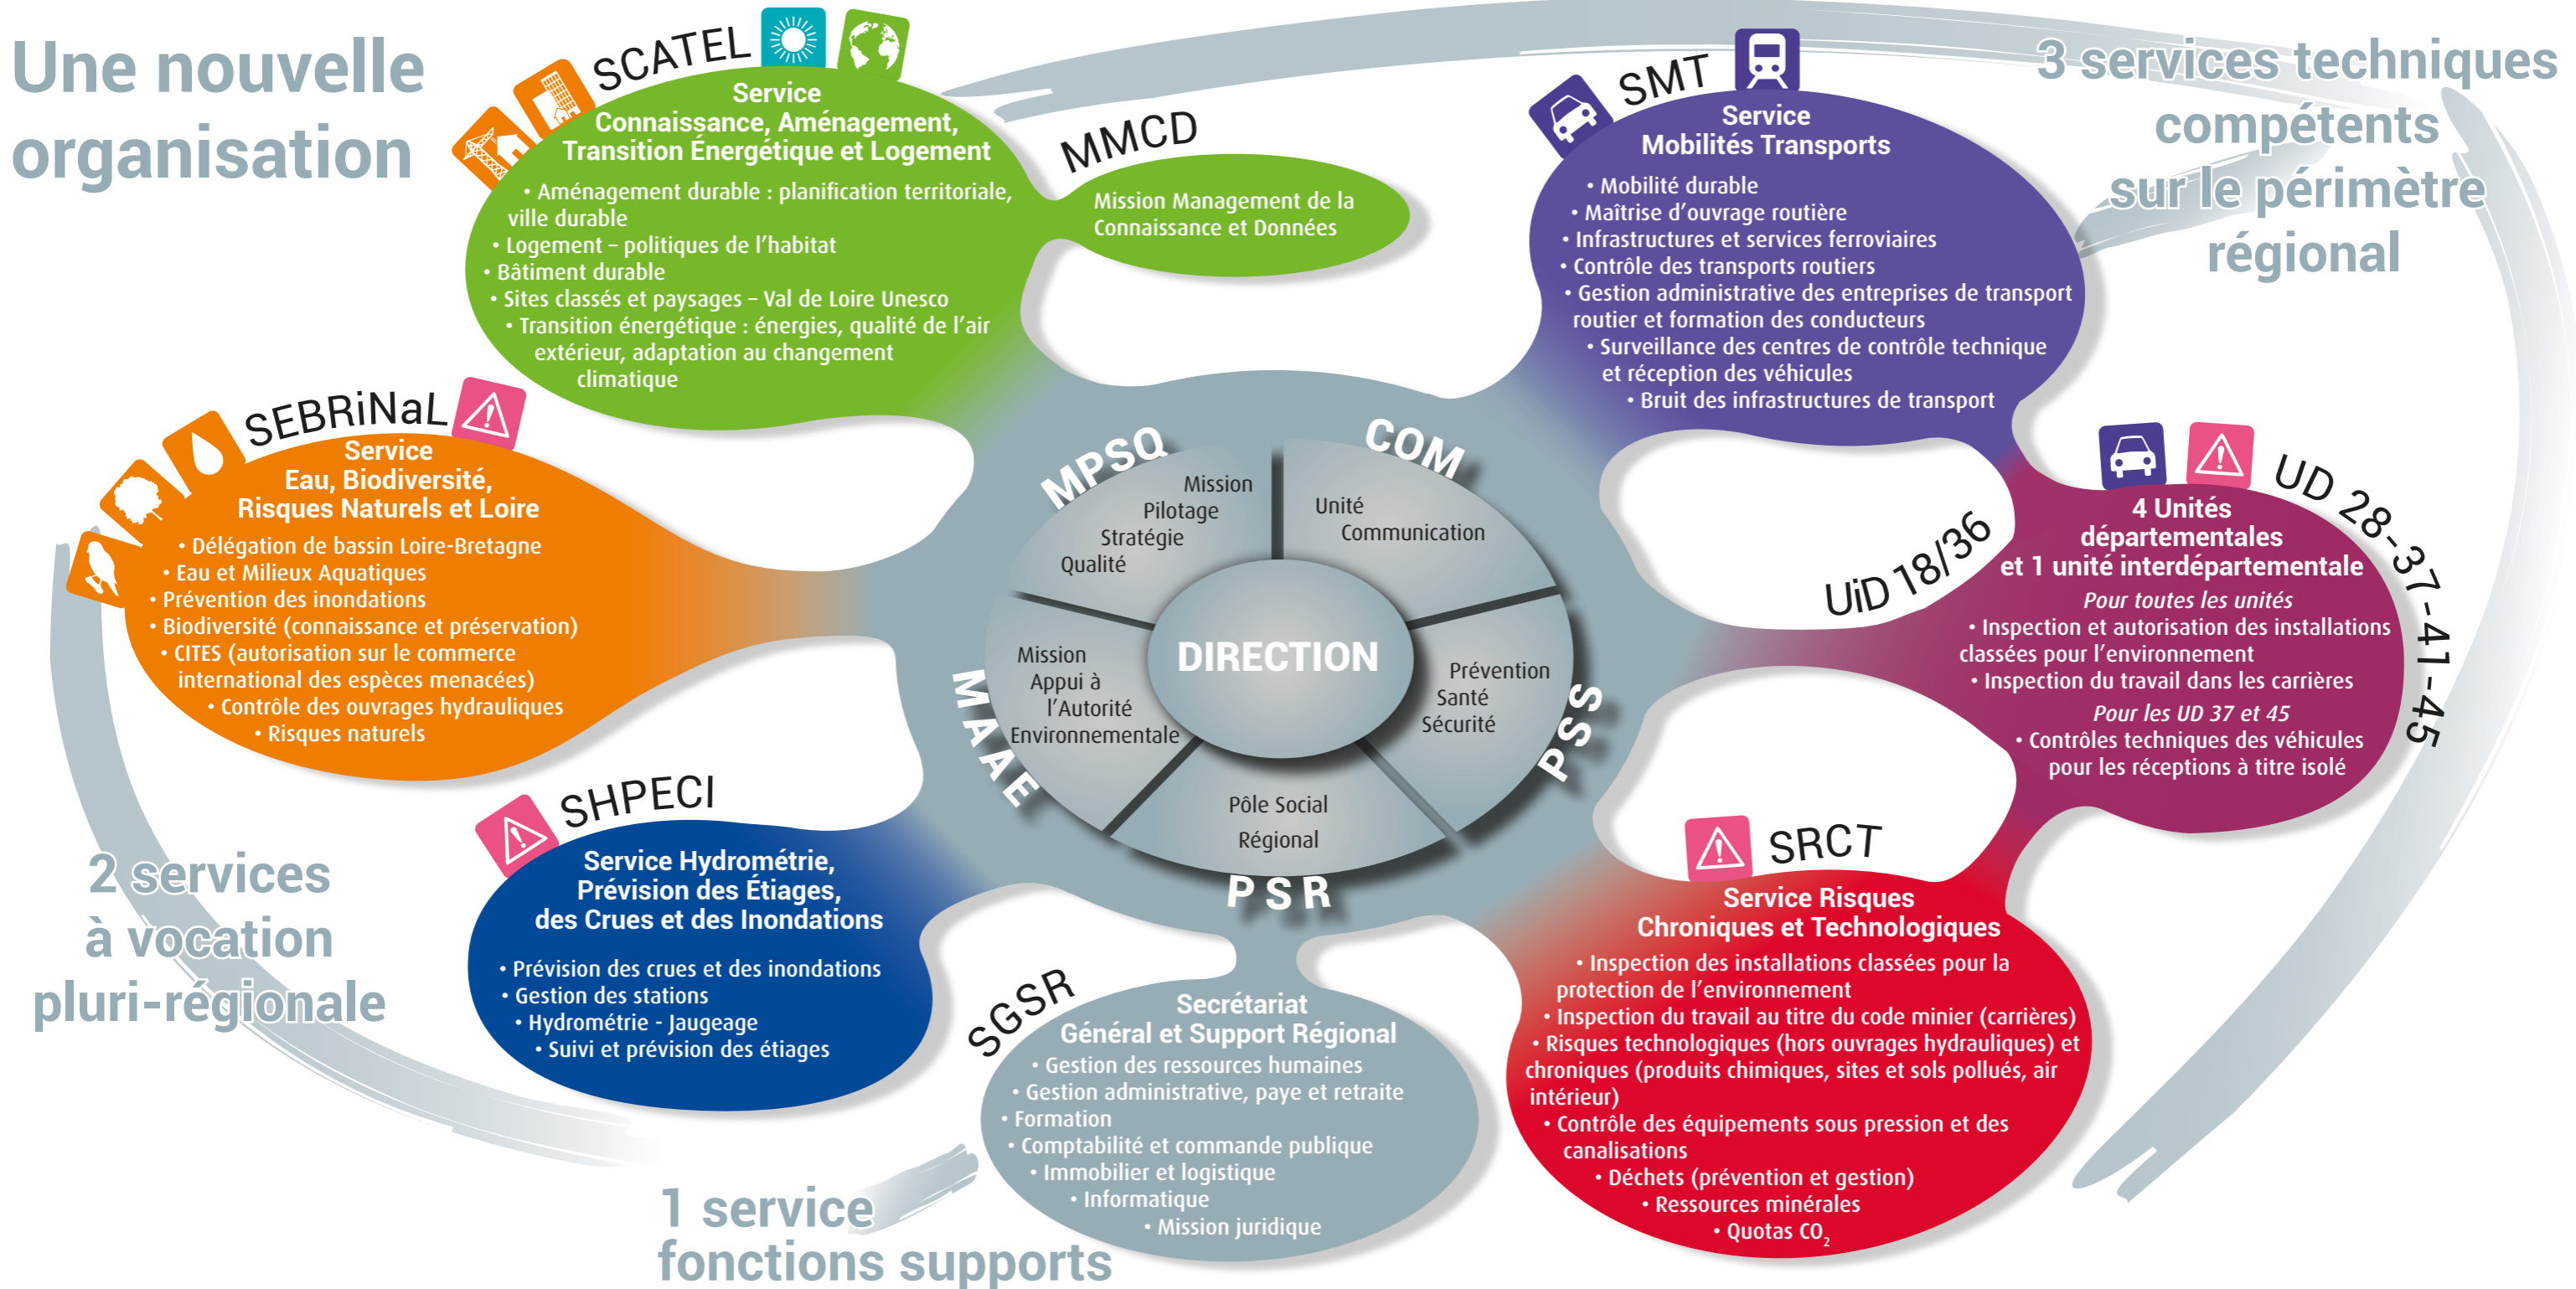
Une nouvelle organisation

SCATEL
Service
Connaissance, Aménagement, Transition Énergétique et Logement
• Aménagement durable : planification territoriale, ville durable
• Logement – politiques de l'habitat
• Bâtiment durable
• Sites classés et paysages – Val de Loire Unesco
• Transition énergétique : énergies, qualité de l'air extérieur, adaptation au changement climatique

MMCD
Mission Management de la Connaissance et Données

SMT
Service
Mobilités Transports
• Mobilité durable
• Maîtrise d'ouvrage routière
• Infrastructures et services ferroviaires
• Contrôle des transports routiers
• Gestion administrative des entreprises de transport routier et formation des conducteurs
• Surveillance des centres de contrôle technique et réception des véhicules
• Bruit des infrastructures de transport

3 services techniques compétents sur le périmètre régional

SEBRiNaL
Service
Eau, Biodiversité, Risques Naturels et Loire
• Délégation de bassin Loire-Bretagne
• Eau et Milieux Aquatiques
• Prévention des inondations
• Biodiversité (connaissance et préservation)
• CITES (autorisation sur le commerce international des espèces menacées)
• Contrôle des ouvrages hydrauliques
• Risques naturels

MPSQ
Mission Pilotage Stratégie Qualité

COM
Unité Communication

DIRECTION

MAAE
Mission Appui à l'Autorité Environnementale

Prévention Santé Sécurité
PSS

Pôle Social Régional
PSR

UiD 18/36
UD 28-37-41-45
4 Unités départementales et 1 unité interdépartementale
Pour toutes les unités
• Inspection et autorisation des installations classées pour l'environnement
• Inspection du travail dans les carrières
Pour les UD 37 et 45
• Contrôles techniques des véhicules pour les réceptions à titre isolé

SHPECI
Service Hydrométrie, Prévision des Étiages, des Crues et des Inondations
• Prévision des crues et des inondations
• Gestion des stations
• Hydrométrie - Jaugeage
• Suivi et prévision des étiages

2 services à vocation pluri-régionale

SGSR
Secrétariat Général et Support Régional
• Gestion des ressources humaines
• Gestion administrative, paye et retraite
• Formation
• Comptabilité et commande publique
• Immobilier et logistique
• Informatique
• Mission juridique

1 service fonctions supports

SRCT
Service Risques Chroniques et Technologiques
• Inspection des installations classées pour la protection de l'environnement
• Inspection du travail au titre du code minier (carrières)
• Risques technologiques (hors ouvrages hydrauliques) et chroniques (produits chimiques, sites et sols pollués, air intérieur)
• Contrôle des équipements sous pression et des canalisations
• Déchets (prévention et gestion)
• Ressources minérales
• Quotas $CO_2$